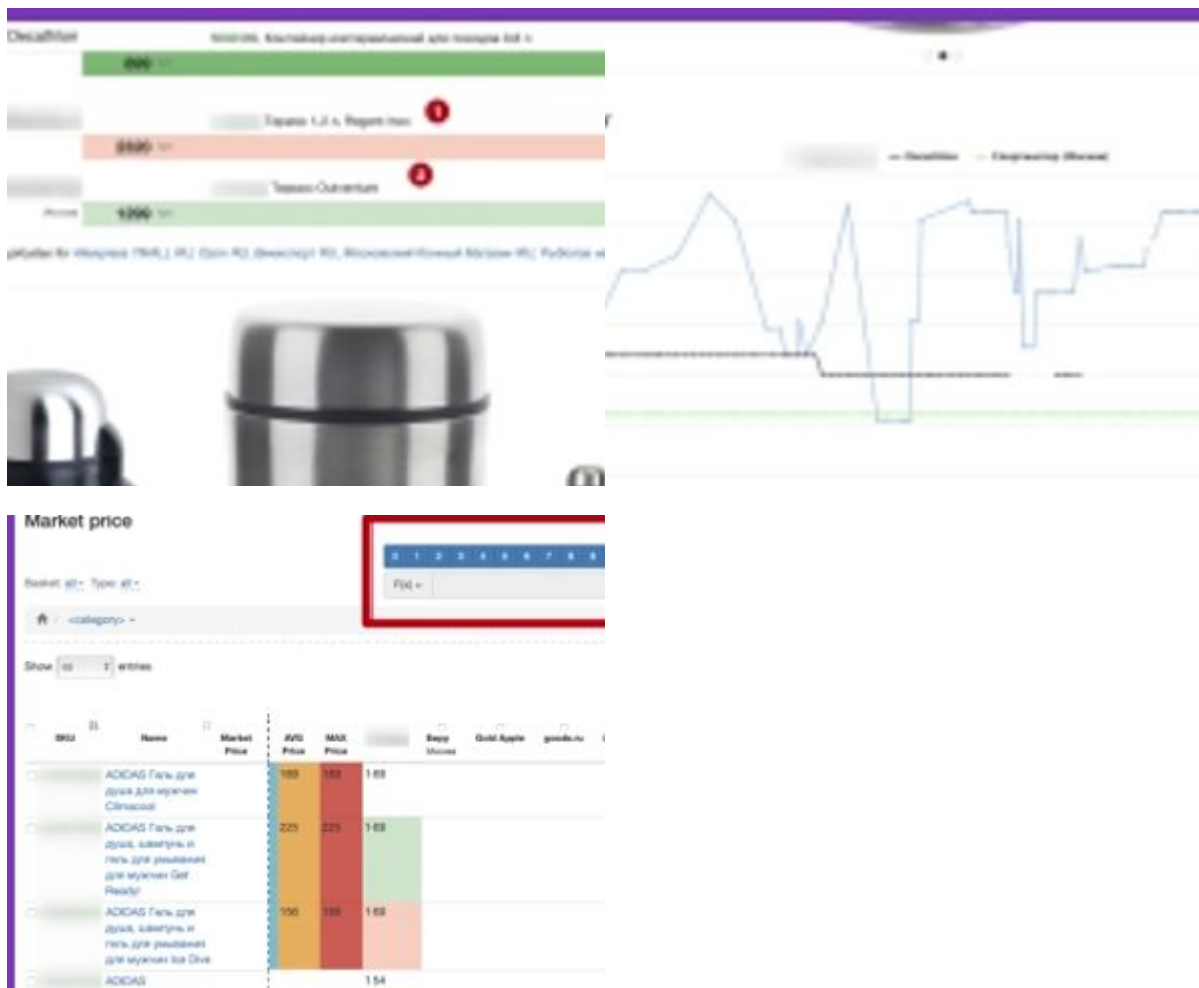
Decathlon

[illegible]

890

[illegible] Термос 1,2 л, Regent inox

1

2320

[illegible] Термос Outventum

2

1290

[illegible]

— Decathlon — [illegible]

Market price

Basket: all · Type: all ·

0 1 2 3 4 5 6 7 8 9

Fix ·

<category> ·

Show 10 entries

| SKU | Name | Market Price | AVG Price | MAX Price | | Beyy | Gold Apple | goods.ru |
|---|---|---|---|---|---|---|---|---|
| | ADIDAS Гель для душа для мужчин Climacool | | 169 | 169 | 1 69 | | | |
| | ADIDAS Гель для душа, шампунь и гель для умывания для мужчин Get Ready! | | 225 | 225 | 1 69 | | | |
| | ADIDAS Гель для душа, шампунь и гель для умывания для мужчин Ice Dive | | 150 | 150 | 1 69 | | | |
| | ADIDAS | | | | 1 54 | | | |